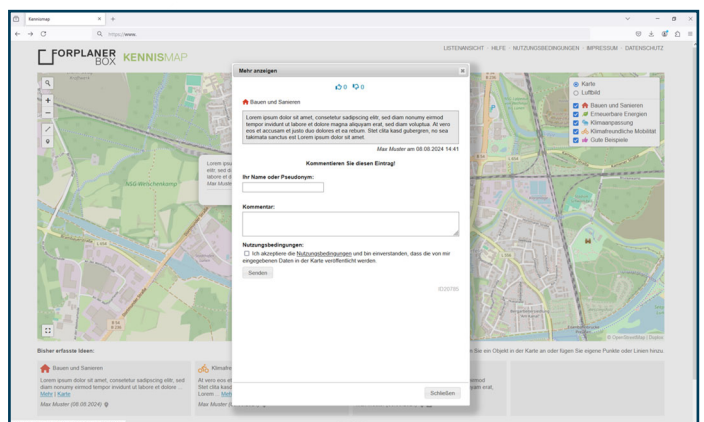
Kennismap
https://www.

FORPLANER BOX KENNISMAP

LISTENANSICHT | HILFE | NUTZUNGSBEDINGUNGEN | IMPRESSUM | DATENSCHUTZ

Mehr anzeigen

0 0

Bauen und Sanieren

Lorem ipsum dolor sit amet, consetetur sadipscing elitr, sed diam nonumy eirmod tempor invidunt ut labore et dolore magna aliquyam erat, sed diam voluptua. At vero eos et accusam et justo duo dolores et ea rebum. Stet clita kasd gubergren, no sea takimata sanctus est Lorem ipsum dolor sit amet.

Max Muster am 08.08.2024 14:41

Kommentieren Sie diesen Eintrag!

Ihr Name oder Pseudonym:

Kommentar:

Nutzungsbedingungen:

Ich akzeptiere die Nutzungsbedingungen und bin einverstanden, dass die von mir eingegebenen Daten in der Karte veröffentlicht werden.

Senden

ID20786

Schließen

Karte
Luftbild
Bauen und Sanieren
Erneuerbare Energien
Klimaanpassung
Klimafreundliche Mobilität
Gute Beispiele

NSG Wirtschenkamp

© OpenStreetMap | Esri

Bisher erfasste Ideen:

Bauen und Sanieren
Lorem ipsum dolor sit amet, consetetur sadipscing elitr, sed diam nonumy eirmod tempor invidunt ut labore et dolore ...
Mehr | Karte
Max Muster (08.08.2024)

Klima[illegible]
At vero eos et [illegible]
Stet clita kasd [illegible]
Lorem... Mehr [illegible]
Max Muster (0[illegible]

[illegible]n Sie ein Objekt in der Karte an oder fügen Sie eigene Punkte oder Linien hinzu.